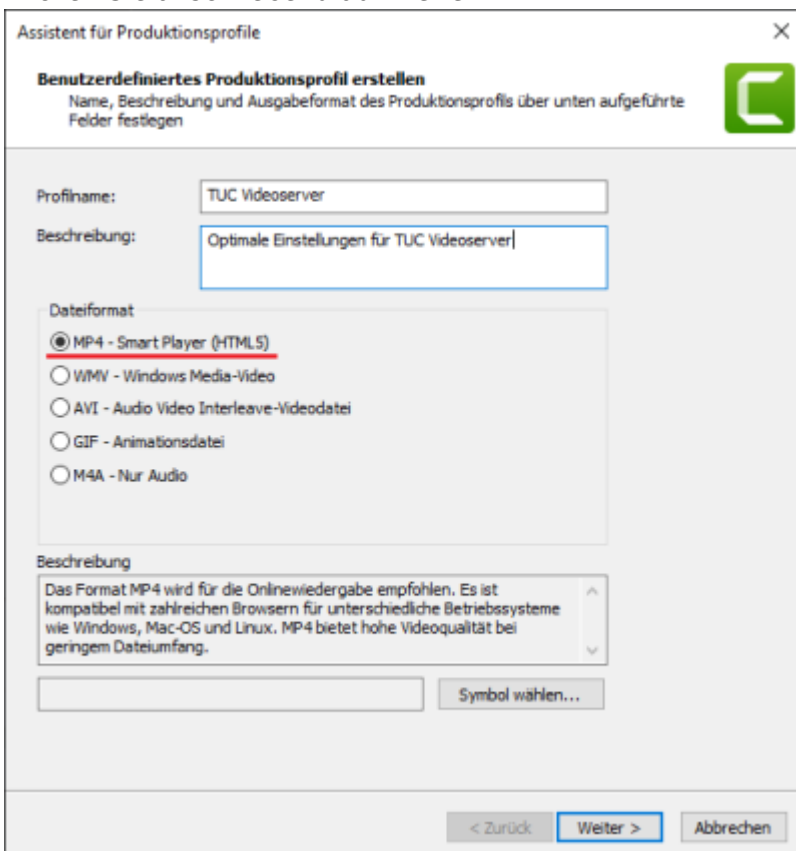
Assistent für Produktionsprofile

×

Benutzerdefiniertes Produktionsprofil erstellen
Name, Beschreibung und Ausgabeformat des Produktionsprofils über unten aufgeführte Felder festlegen

Profilname: TUC Videoserver

Beschreibung: Optimale Einstellungen für TUC Videoserver

Dateiformat

MP4 - Smart Player (HTML5)

WMV - Windows Media-Video

AVI - Audio Video Interleave-Videodatei

GIF - Animationsdatei

M4A - Nur Audio

Beschreibung

Das Format MP4 wird für die Onlinewiedergabe empfohlen. Es ist kompatibel mit zahlreichen Browsern für unterschiedliche Betriebssysteme wie Windows, Mac-OS und Linux. MP4 bietet hohe Videoqualität bei geringem Dateiumfang.

Symbol wählen...

< Zurück

Weiter >

Abbrechen